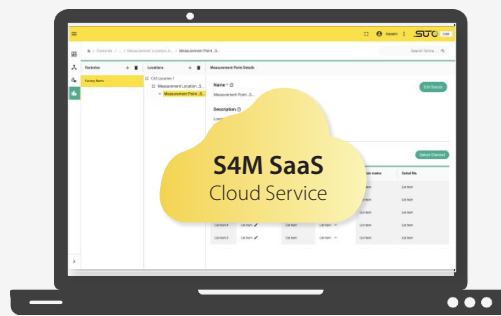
S4M SaaS
Cloud Service

SUTO
Session
Factories
Locations
Factory Name
Measurement Point Details
Name
Measurement Point...
Description
Edit Details
Select Channel
Serial No.
List Item
List Item
List Item
List Item
List Item
List Item
List Item
List Item
List Item
List Item
List Item
List Item
List Item
Search Senso...